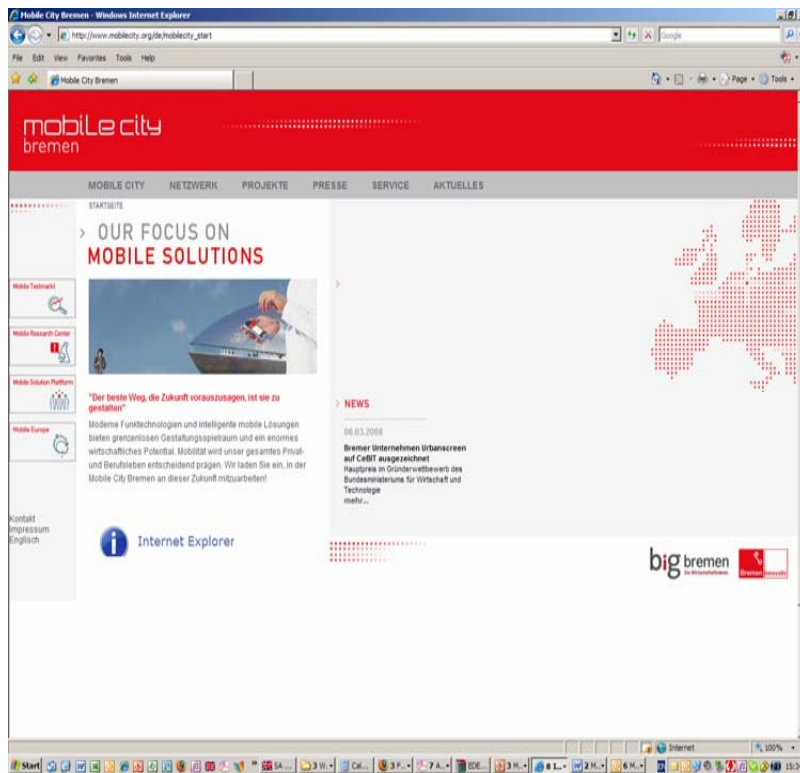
Mobile City Bremen - Windows Internet Explorer

http://www.mobilecity.org/de/mobilecity_start

Google

File Edit View Favorites Tools Help

Mobile City Bremen

Page • Tools •

mobiLe city
bremen

MOBILE CITY NETZWERK PROJEKTE PRESSE SERVICE AKTUELLES

STARTSEITE

› OUR FOCUS ON
MOBILE SOLUTIONS

Mobile Testmarkt

Mobile Research Center

Mobile Solution Plattform

Mobile Europe

"Der beste Weg, die Zukunft vorauszusagen, ist sie zu gestalten"

Moderne Funktechnologien und intelligente mobile Lösungen bieten grenzenlosen Gestaltungsspielraum und ein enormes wirtschaftliches Potential. Mobilität wird unser gesamtes Privat- und Berufsleben entscheidend prägen. Wir laden Sie ein, in der Mobile City Bremen an dieser Zukunft mitzuarbeiten!

› NEWS

06.03.2008

Bremer Unternehmen Urbanscreen auf CeBIT ausgezeichnet
Hauptpreis im Gründerwettbewerb des Bundesministeriums für Wirtschaft und Technologie
mehr...

Kontakt
Impressum
Englisch

Internet Explorer

big bremen

Bremen

Internet

100%

Start